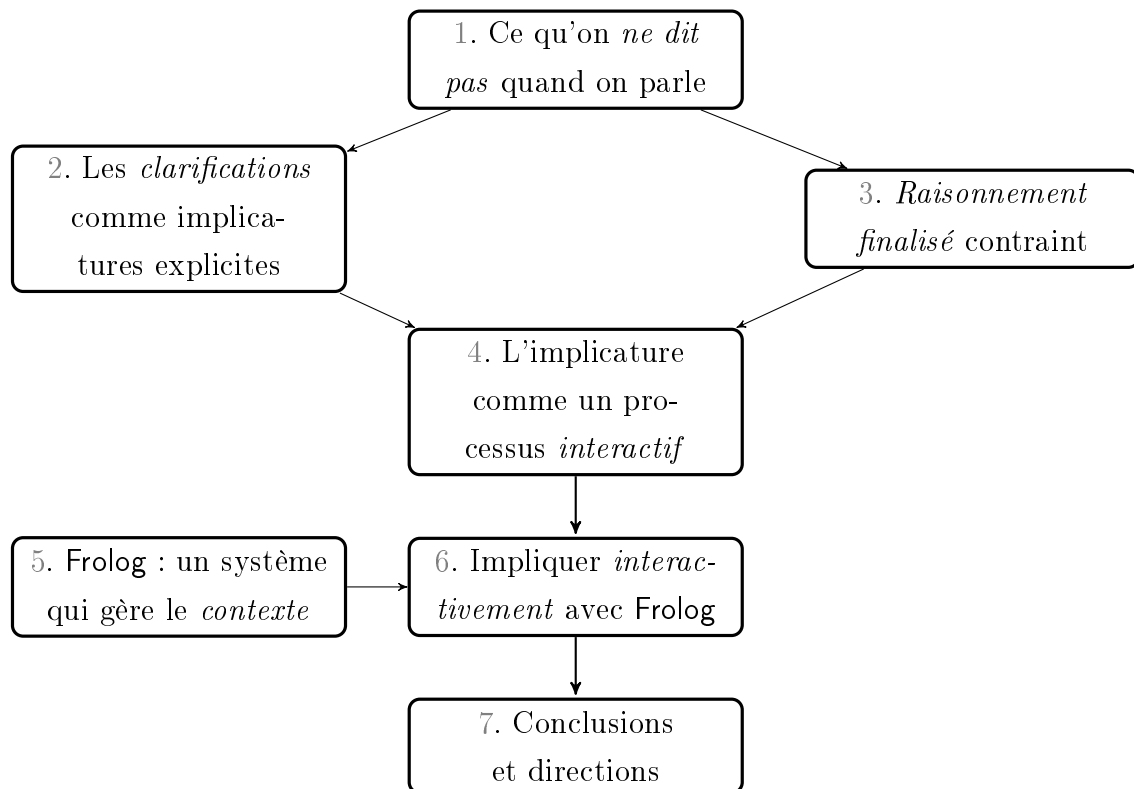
1. Ce qu'on ne dit pas quand on parle

2. Les clarifications comme implicatures explicites

3. Raisonnement finalisé contraint

4. L'implicature comme un processus interactif

5. Frolog : un système qui gère le contexte

6. Impliquer interactivement avec Frolog

7. Conclusions et directions